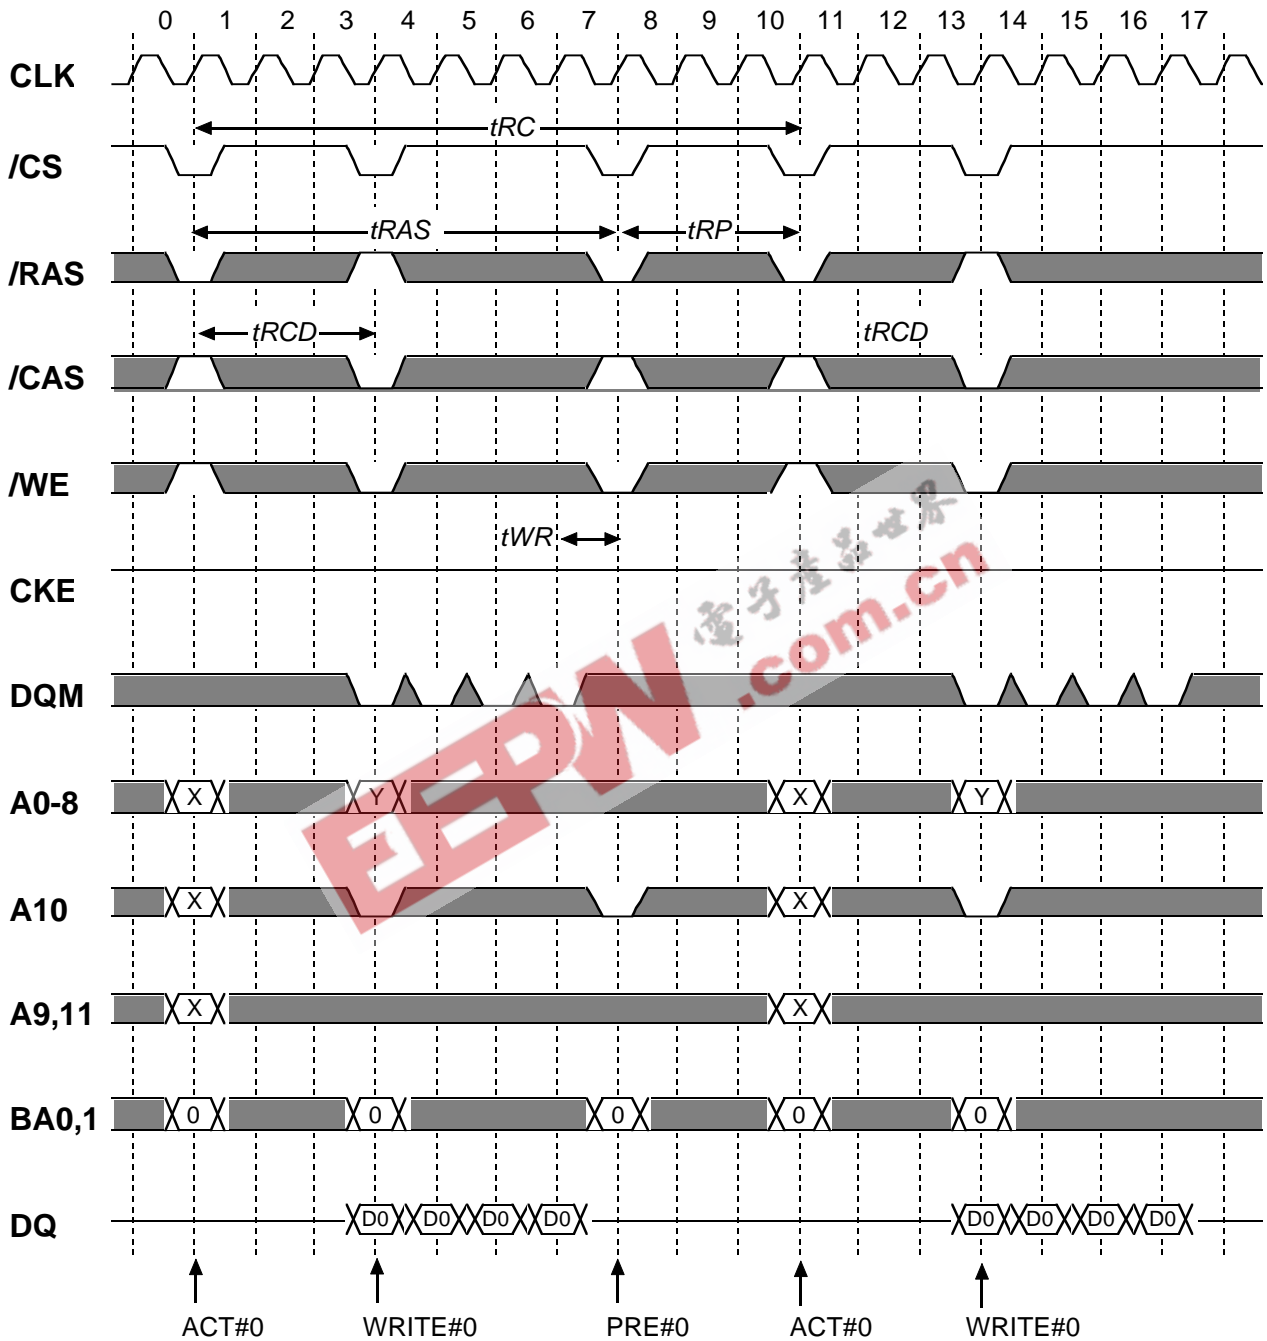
0 1 2 3 4 5 6 7 8 9 10 11 12 13 14 15 16 17

CLK

tRC

/CS

tRAS tRP

/RAS

tRCD tRCD

/CAS

/WE

tWR

CKE

DQM

A0-8 X Y X Y

A10 X X

A9,11 X X

BA0,1 0 0 0 0 0

DQ D0 D0 D0 D0 D0 D0 D0 D0

ACT#0 WRITE#0 PRE#0 ACT#0 WRITE#0

EEPW 電子產品世界 .com.cn